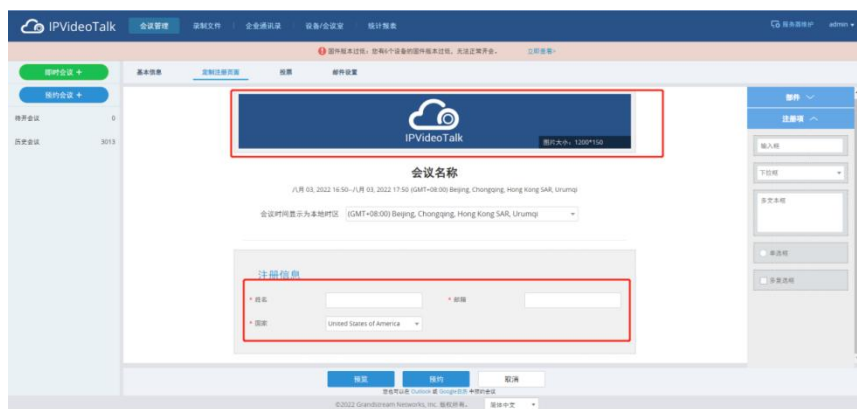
IPVideoTalk 会议管理 录制文件 企业通讯录 设备/会议室 统计报表 服务器维护 admin

固件版本过低，您有6个设备的固件版本过低，无法正常开会。 立即查看>

即时会议 +

预约会议 +

待开会议 0

历史会议 3013

基本信息 定制注册页面 投票 邮件设置

IPVideoTalk

图片大小：1200*150

会议名称

八月 03, 2022 16:50--八月 03, 2022 17:50 (GMT+08:00) Beijing, Chongqing, Hong Kong SAR, Urumqi

会议时间显示为本地时区 (GMT+08:00) Beijing, Chongqing, Hong Kong SAR, Urumqi

注册信息

* 姓名

* 邮箱

* 国家 United States of America

部件

注册项

输入框

下拉框

多文本框

单选框

多复选框

预览 预约 取消

您也可以在 Outlook 或 Google日历 中预约会议

©2022 Grandstream Networks, Inc. 版权所有。 简体中文